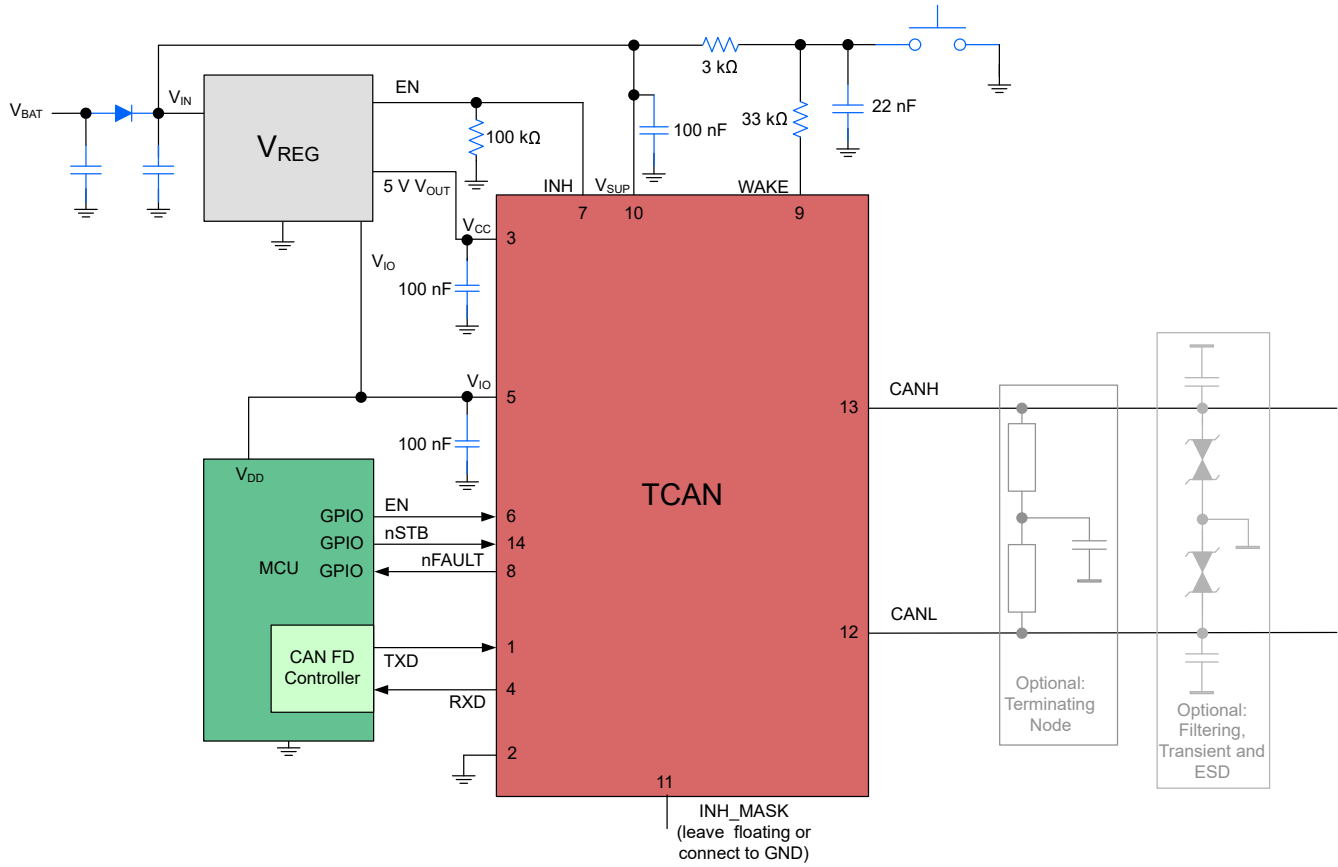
$V_{BAT}$

$V_{IN}$

$V_{REG}$

EN

100 kΩ

3 kΩ

100 nF

33 kΩ

22 nF

5 V $V_{OUT}$

INH

$V_{SUP}$

WAKE

7

10

9

$V_{CC}$

3

$V_{IO}$

100 nF

$V_{IO}$

5

100 nF

$V_{DD}$

TCAN

CANH

13

GPIO

EN

6

GPIO

nSTB

14

MCU

GPIO

nFAULT

8

CANL

12

CAN FD Controller

TXD

1

RXD

4

2

11

INH_MASK (leave floating or connect to GND)

Optional: Terminating Node

Optional: Filtering, Transient and ESD